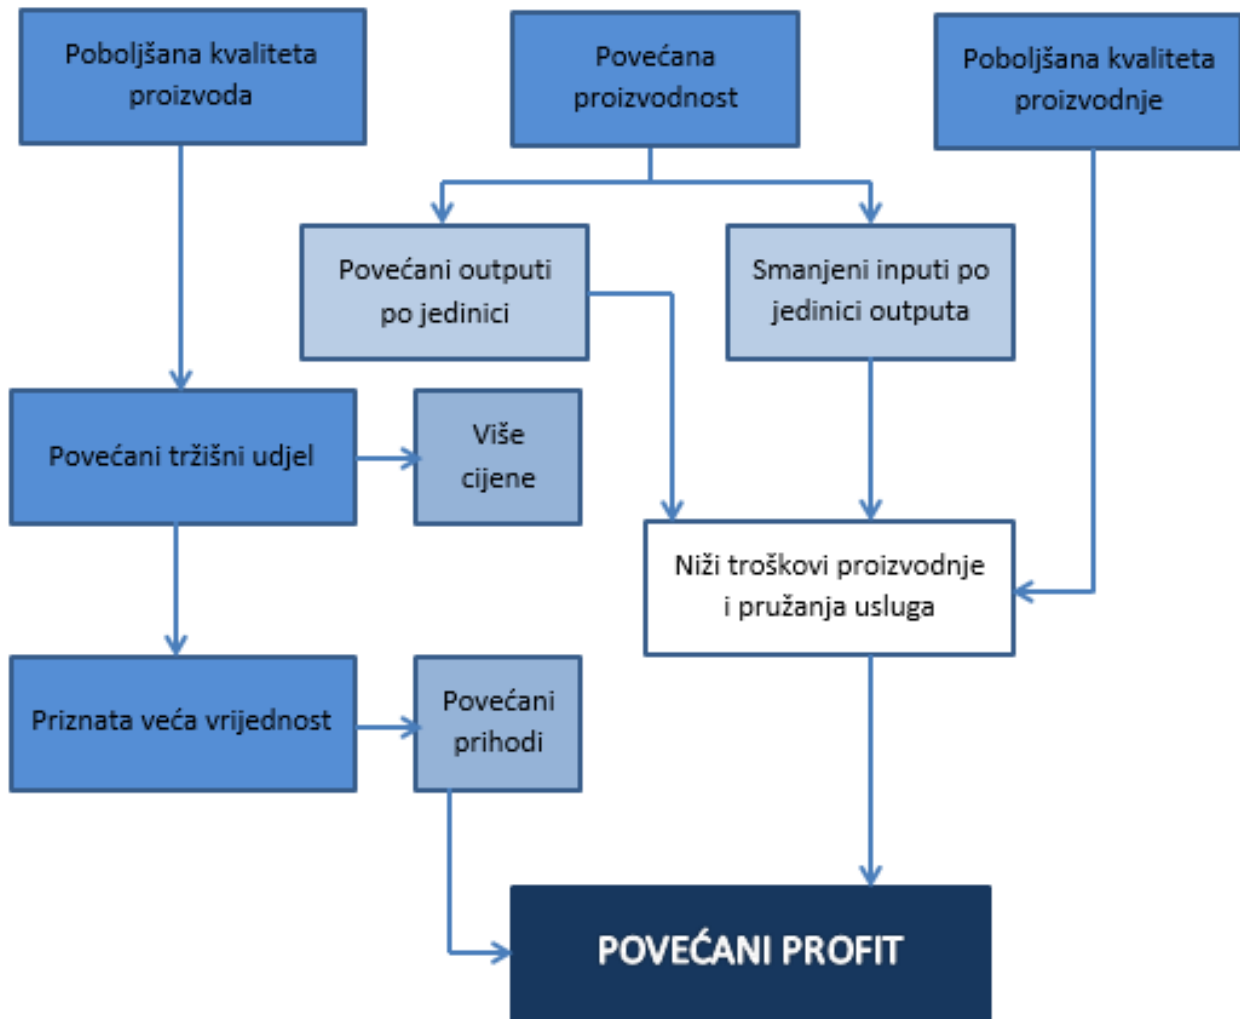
Poboljšana kvaliteta proizvoda

Povećana proizvodnost

Poboljšana kvaliteta proizvodnje

Povećani outputi po jedinici

Smanjeni inputi po jedinici outputa

Povećani tržišni udjel

Više cijene

Niži troškovi proizvodnje i pružanja usluga

Priznata veća vrijednost

Povećani prihodi

POVEĆANI PROFIT